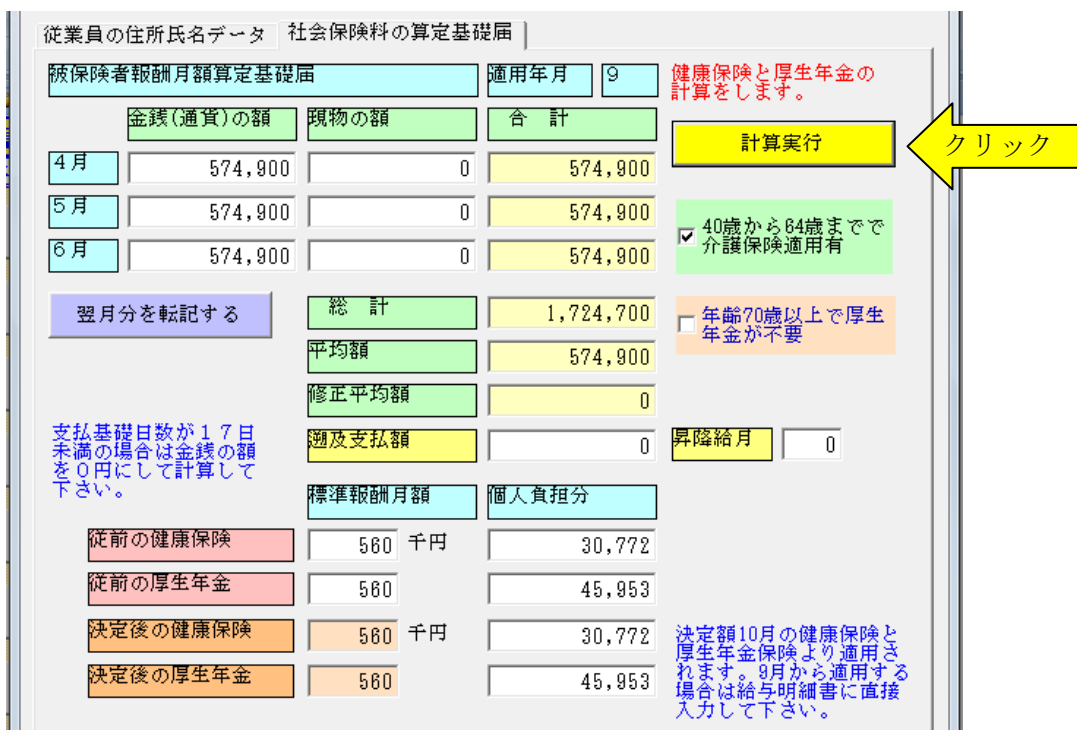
従業員の住所氏名データ
社会保険料の算定基礎届

被保険者報酬月額算定基礎届
適用年月
9
健康保険と厚生年金の計算をします。

| | 金銭(通貨)の額 | 現物の額 | 合　計 |
|---|---|---|---|
| 4月 | 574,900 | 0 | 574,900 |
| 5月 | 574,900 | 0 | 574,900 |
| 6月 | 574,900 | 0 | 574,900 |

計算実行
クリック

40歳から64歳までで介護保険適用有

翌月分を転記する

総　計
1,724,700
平均額
574,900
修正平均額
0
遡及支払額
0

年齢70歳以上で厚生年金が不要

昇降給月
0

支払基礎日数が１７日未満の場合は金銭の額を０円にして計算して下さい。

| | 標準報酬月額 | | 個人負担分 |
|---|---|---|---|
| 従前の健康保険 | 560 | 千円 | 30,772 |
| 従前の厚生年金 | 560 | | 45,953 |
| 決定後の健康保険 | 560 | 千円 | 30,772 |
| 決定後の厚生年金 | 560 | | 45,953 |

決定額10月の健康保険と厚生年金保険より適用されます。9月から適用する場合は給与明細書に直接入力して下さい。